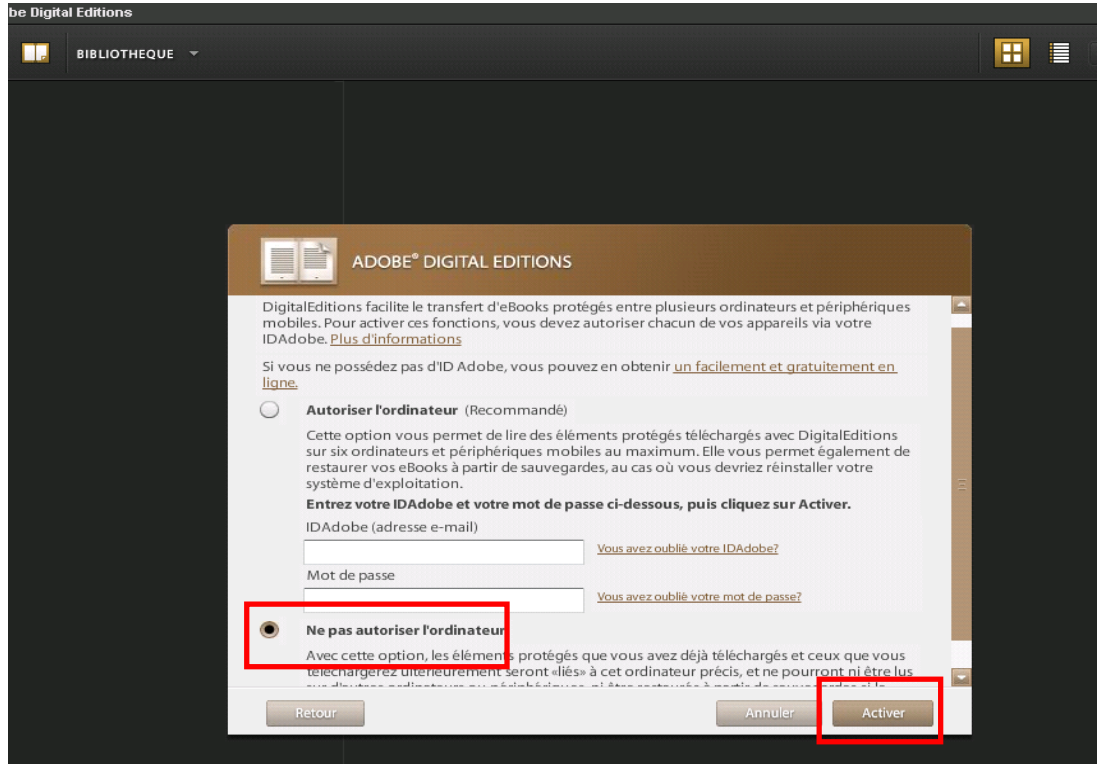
be Digital Editions

BIBLIOTHEQUE

ADOBE® DIGITAL EDITIONS

DigitalEditions facilite le transfert d'eBooks protégés entre plusieurs ordinateurs et périphériques mobiles. Pour activer ces fonctions, vous devez autoriser chacun de vos appareils via votre IDAdobe. Plus d'informations

Si vous ne possédez pas d'ID Adobe, vous pouvez en obtenir un facilement et gratuitement en ligne.

Autoriser l'ordinateur (Recommandé)

Cette option vous permet de lire des éléments protégés téléchargés avec DigitalEditions sur six ordinateurs et périphériques mobiles au maximum. Elle vous permet également de restaurer vos eBooks à partir de sauvegardes, au cas où vous devriez réinstaller votre système d'exploitation.

Entrez votre IDAdobe et votre mot de passe ci-dessous, puis cliquez sur Activer.

IDAdobe (adresse e-mail)

Vous avez oublié votre IDAdobe?

Mot de passe

Vous avez oublié votre mot de passe?

Ne pas autoriser l'ordinateur

Avec cette option, les éléments protégés que vous avez déjà téléchargés et ceux que vous téléchargerez ultérieurement seront «liés» à cet ordinateur précis, et ne pourront ni être lus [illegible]

Retour

Annuler

Activer